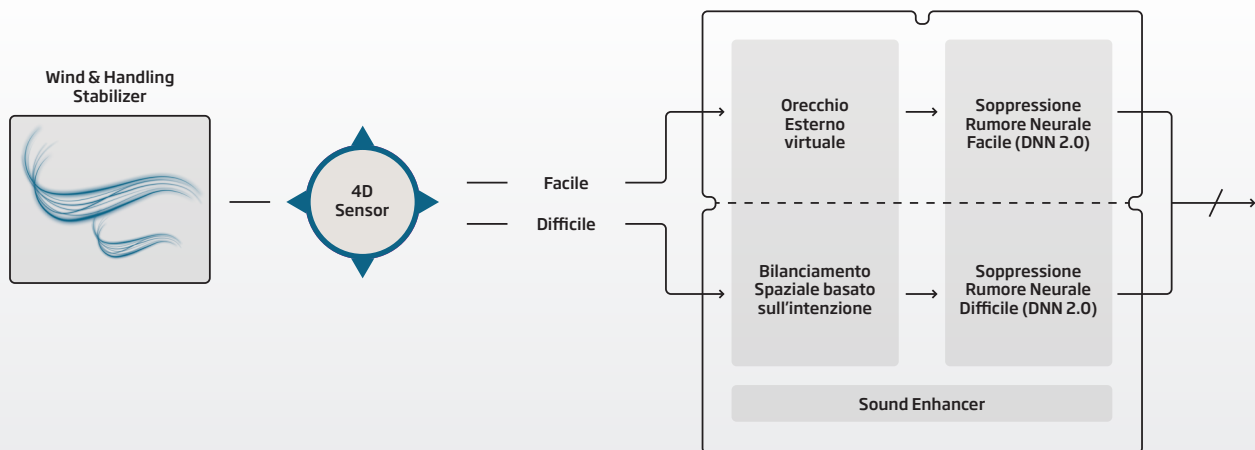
Wind & Handling Stabilizer

4D Sensor

Facile

Difficile

Orecchio Esterno virtuale

Soppressione Rumore Neurale Facile (DNN 2.0)

Bilanciamento Spaziale basato sull'intenzione

Soppressione Rumore Neurale Difficile (DNN 2.0)

Sound Enhancer